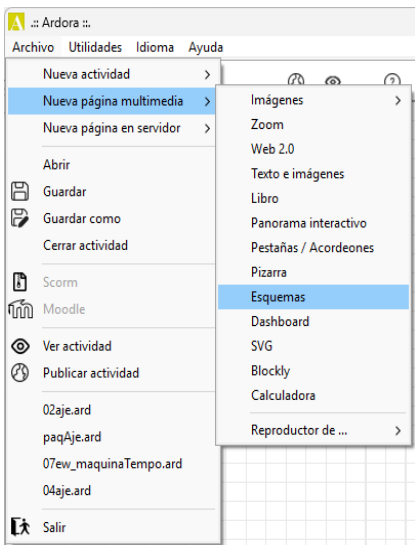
.:: Ardora ::.

Archivo Utilidades Idioma Ayuda

Nueva actividad
Nueva página multimedia
Nueva página en servidor
Abrir
Guardar
Guardar como
Cerrar actividad
Scorm
Moodle
Ver actividad
Publicar actividad
02aje.ard
paqAje.ard
07ew_maquinaTempo.ard
04aje.ard
Salir

Imágenes
Zoom
Web 2.0
Texto e imágenes
Libro
Panorama interactivo
Pestañas / Acordeones
Pizarra
Esquemas
Dashboard
SVG
Blockly
Calculadora
Reproductor de ...